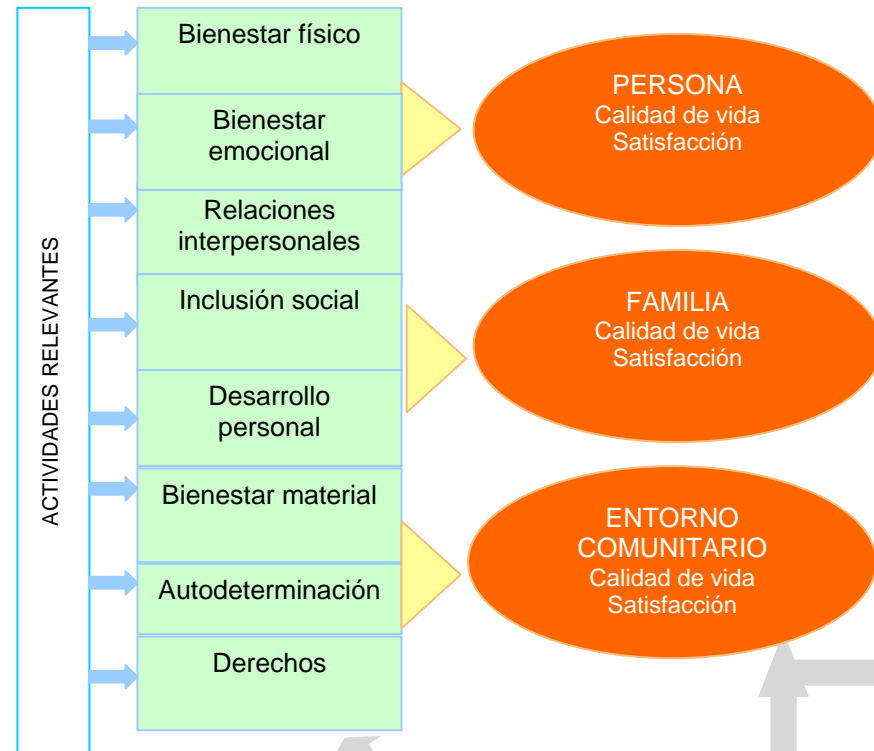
ACTIVIDADES RELEVANTES

Bienestar físico

Bienestar emocional

Relaciones interpersonales

Inclusión social

Desarrollo personal

Bienestar material

Autodeterminación

Derechos

PERSONA
Calidad de vida
Satisfacción

FAMILIA
Calidad de vida
Satisfacción

ENTORNO COMUNITARIO
Calidad de vida
Satisfacción